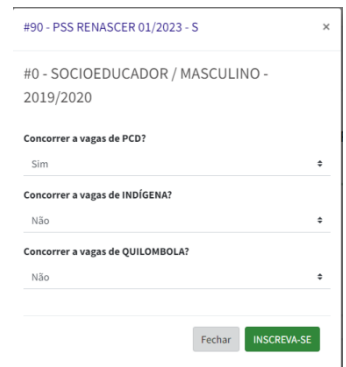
#90 - PSS RENASCER 01/2023 - S ×

#0 - SOCIOEDUCADOR / MASCULINO - 2019/2020

Concorrer a vagas de PCD?

Sim

Concorrer a vagas de INDÍGENA?

Não

Concorrer a vagas de QUILOMBOLA?

Não

Fechar INSCREVA-SE